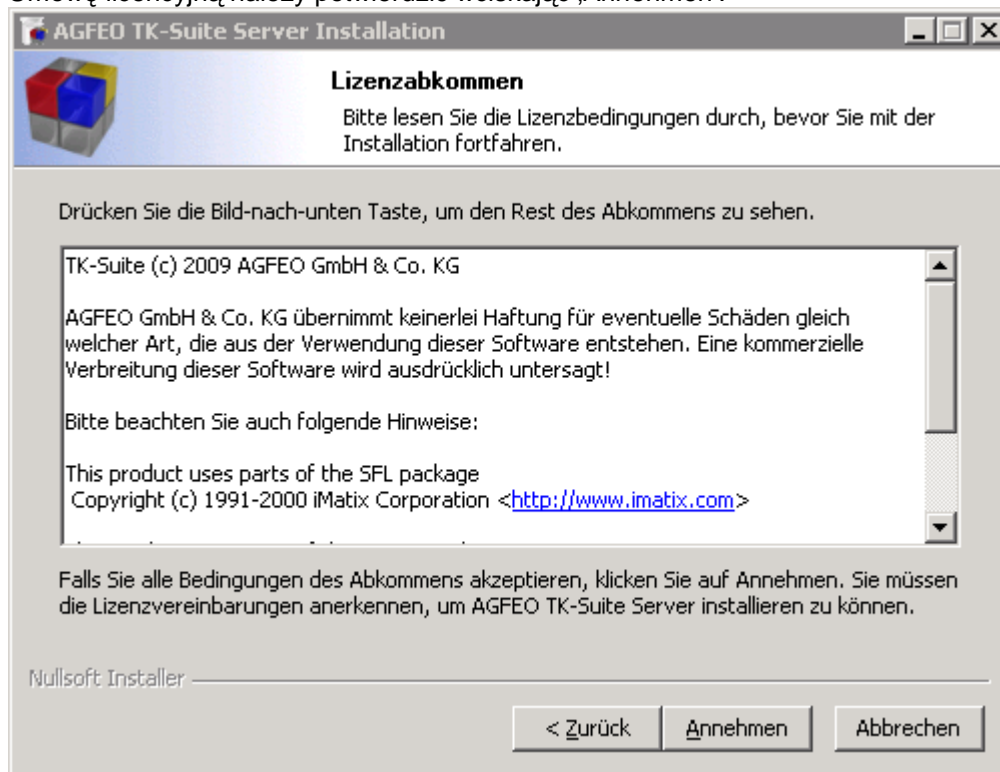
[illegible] licencyjną należy potwierdzić wciskając „Annehmen".

AGFEO TK-Suite Server Installation

Lizenzabkommen

Bitte lesen Sie die Lizenzbedingungen durch, bevor Sie mit der Installation fortfahren.

Drücken Sie die Bild-nach-unten Taste, um den Rest des Abkommens zu sehen.

TK-Suite (c) 2009 AGFEO GmbH & Co. KG

AGFEO GmbH & Co. KG übernimmt keinerlei Haftung für eventuelle Schäden gleich welcher Art, die aus der Verwendung dieser Software entstehen. Eine kommerzielle Verbreitung dieser Software wird ausdrücklich untersagt!

Bitte beachten Sie auch folgende Hinweise:

This product uses parts of the SFL package
Copyright (c) 1991-2000 iMatix Corporation <http://www.imatix.com>

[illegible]

Falls Sie alle Bedingungen des Abkommens akzeptieren, klicken Sie auf Annehmen. Sie müssen die Lizenzvereinbarungen anerkennen, um AGFEO TK-Suite Server installieren zu können.

Nullsoft Installer

< Zurück | Annehmen | Abbrechen